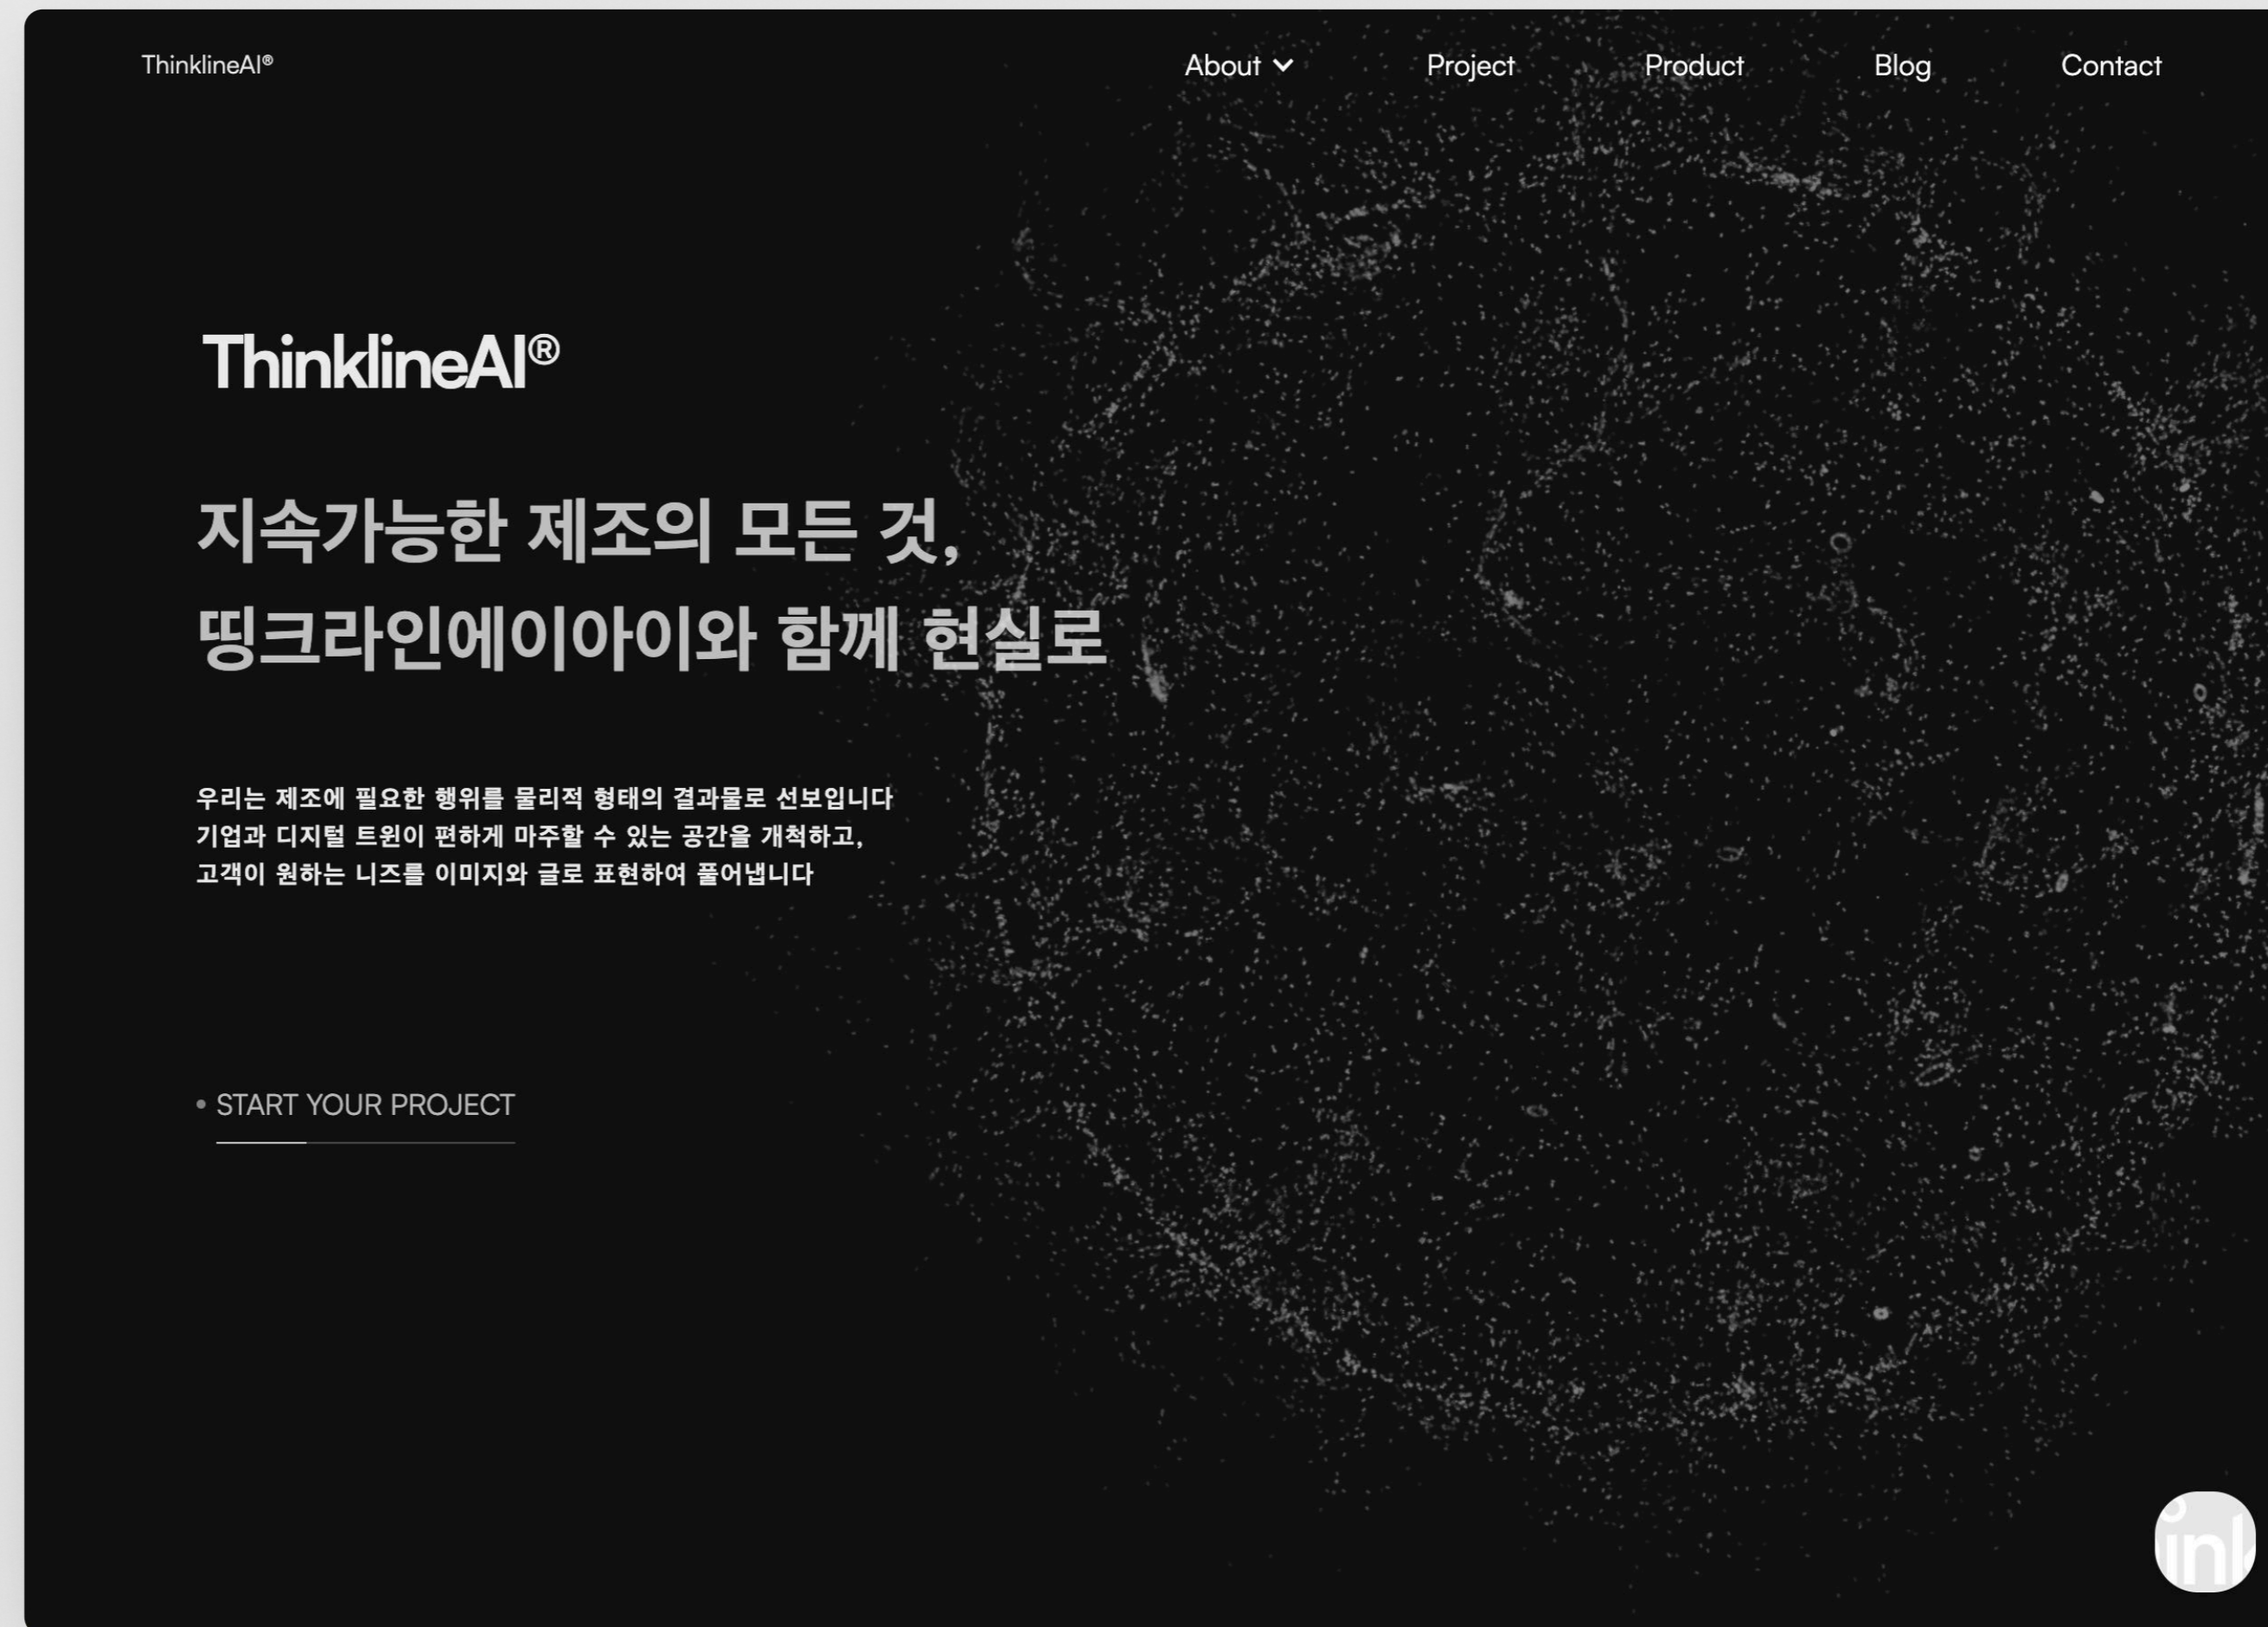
ThinklineAI®

About Project Product Blog Contact

ThinklineAI®

지속가능한 제조의 모든 것,
띵크라인에이아이와 함께 현실로

우리는 제조에 필요한 행위를 물리적 형태의 결과물로 선보입니다
기업과 디지털 트윈이 편하게 마주할 수 있는 공간을 개척하고,
고객이 원하는 니즈를 이미지와 글로 표현하여 풀어냅니다

• START YOUR PROJECT

inl